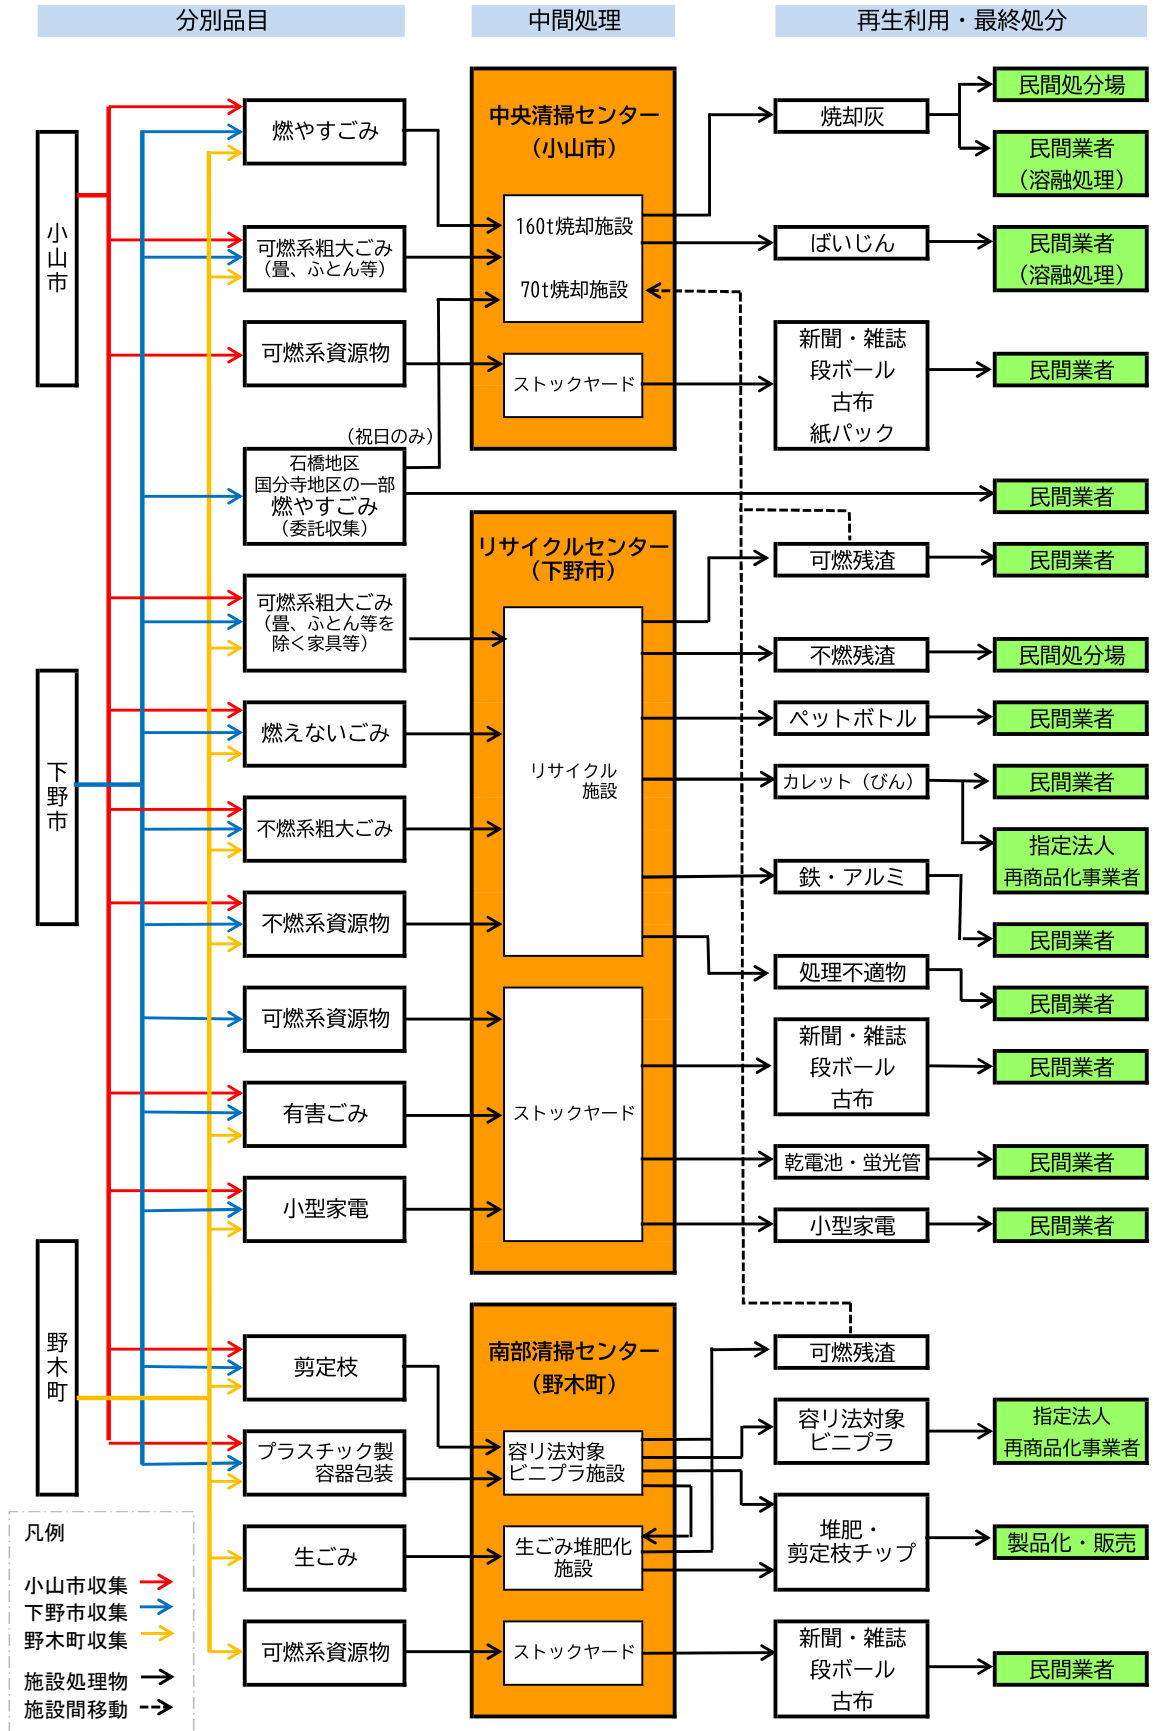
分別品目
中間処理
再生利用・最終処分

小山市
下野市
野木町

燃やすごみ
可燃系粗大ごみ（畳、ふとん等）
可燃系資源物
（祝日のみ）
石橋地区
国分寺地区の一部
燃やすごみ
（委託収集）
可燃系粗大ごみ（畳、ふとん等を除く家具等）
燃えないごみ
不燃系粗大ごみ
不燃系資源物
可燃系資源物
有害ごみ
小型家電
剪定枝
プラスチック製容器包装
生ごみ
可燃系資源物

中央清掃センター（小山市）
160t焼却施設
70t焼却施設
ストックヤード

リサイクルセンター（下野市）
リサイクル施設
ストックヤード

南部清掃センター（野木町）
容リ法対象ビニプラ施設
生ごみ堆肥化施設
ストックヤード

焼却灰
ばいじん
新聞・雑誌
段ボール
古布
紙パック
可燃残渣
不燃残渣
ペットボトル
カレット（びん）
鉄・アルミ
処理不適物
新聞・雑誌
段ボール
古布
乾電池・蛍光管
小型家電
可燃残渣
容リ法対象ビニプラ
堆肥・剪定枝チップ
新聞・雑誌
段ボール
古布

民間処分場
民間業者（溶融処理）
民間業者（溶融処理）
民間業者
民間業者
民間業者
民間処分場
民間業者
民間業者
指定法人再商品化事業者
民間業者
民間業者
民間業者
民間業者
民間業者
指定法人再商品化事業者
製品化・販売
民間業者

凡例
小山市収集
下野市収集
野木町収集
施設処理物
施設間移動